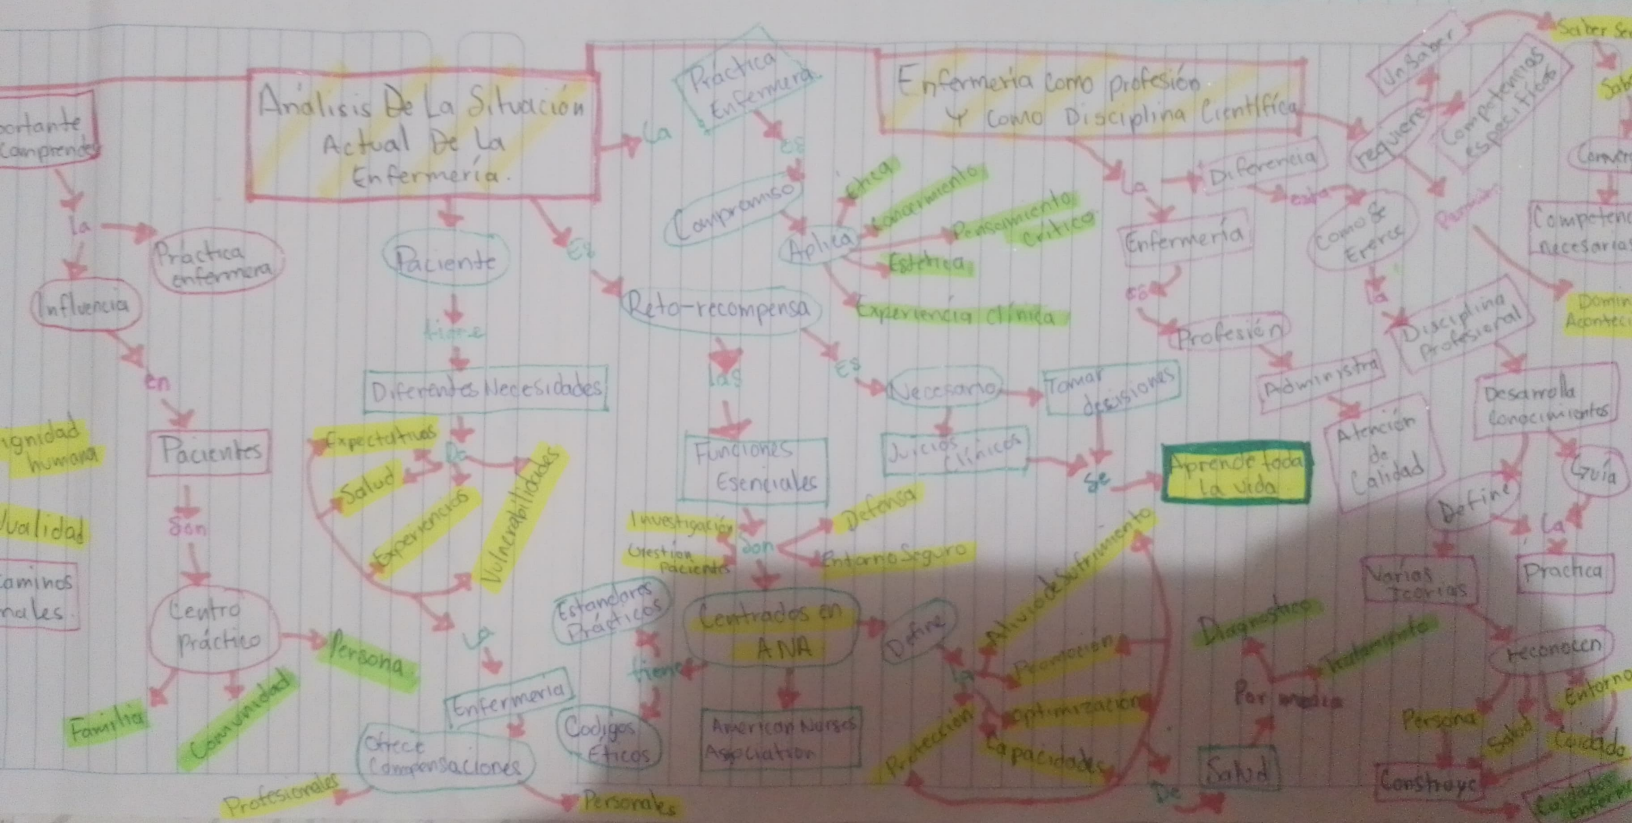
Análisis De La Situación Actual De La Enfermería

ortante
Comprende
La
Práctica enfermera
Influencia
en
Pacientes
Son
Centro práctico
Persona
Familia
Comunidad
gnidad humana
validad
aminos
nales

Paciente
tiene
Diferentes Necesidades
Expectativas
De
Salud
Experiencias
Vulnerabilidades
La
Enfermería
Ofrece
Compensaciones
Profesionales
Personales

La
Práctica Enfermera
es
Compromiso
Aplica
Ética
Conocimiento
Pensamiento crítico
Estética
Experiencia Clínica
Es
Reto-recompensa
las
Funciones Esenciales
Investigación
Gestión pacientes
son
Defensa
Entorno Seguro
Estándares Prácticos
tiene
Códigos Éticos
Centrados en ANA
American Nurses Association
Es
Necesario
Tomar decisiones
Juicios Clínicos
Se
Aprende toda la vida
Define
Alivio de sufrimiento
Promoción
Optimización
Protección
Capacidades
De
Salud
Por medio
Diagnóstico
Tratamiento

Enfermería Como profesión Y Como Disciplina Científica
La
Enfermería
es
Profesión
Administra
Atención de Calidad
Diferencia
entre
Como se Ejerce
La
Disciplina Profesional
requiere
Un Saber
Competencias específicas
Saber Se
Sab
Conver
Competen necesarias
Domin Acontec
Desarrolla Conocimientos
Guía
Define
La
Práctica
Varias Teorías
reconocen
Persona
Salud
Entorno
Cuidado
Construye
Cuidados Enfer